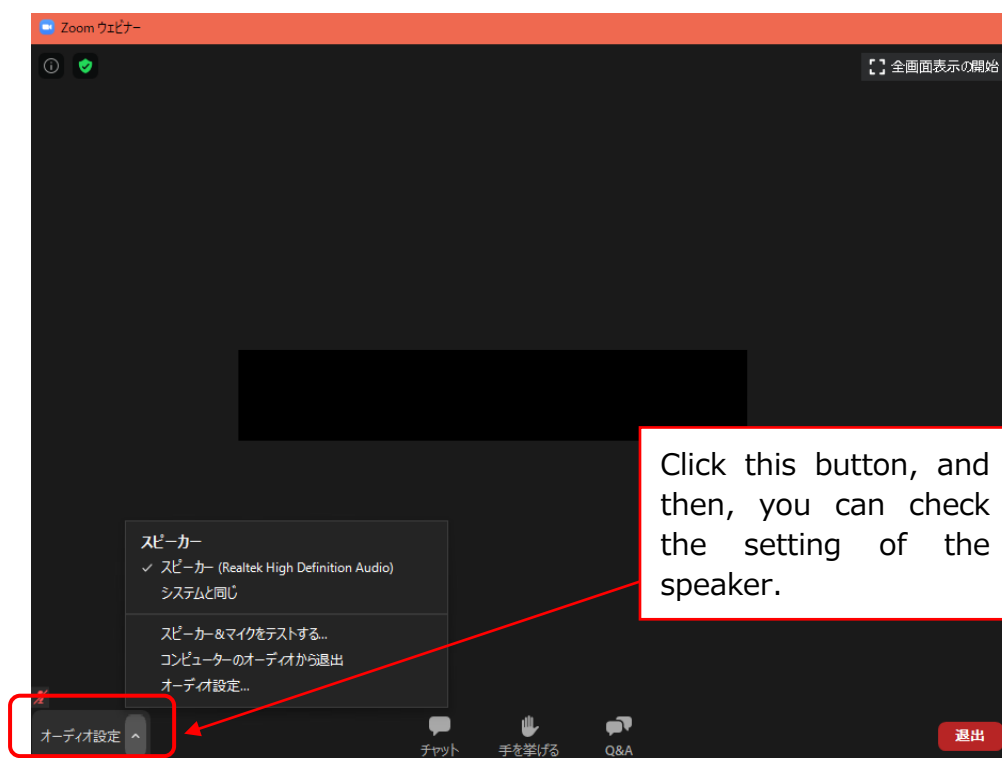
Zoom ウェビナー

全画面表示の開始

Click this button, and then, you can check the setting of the speaker.

スピーカー
✓ スピーカー (Realtek High Definition Audio)
システムと同じ

スピーカー&マイクをテストする...
コンピューターのオーディオから退出
オーディオ設定...

オーディオ設定

チャット

手を挙げる

Q&A

退出